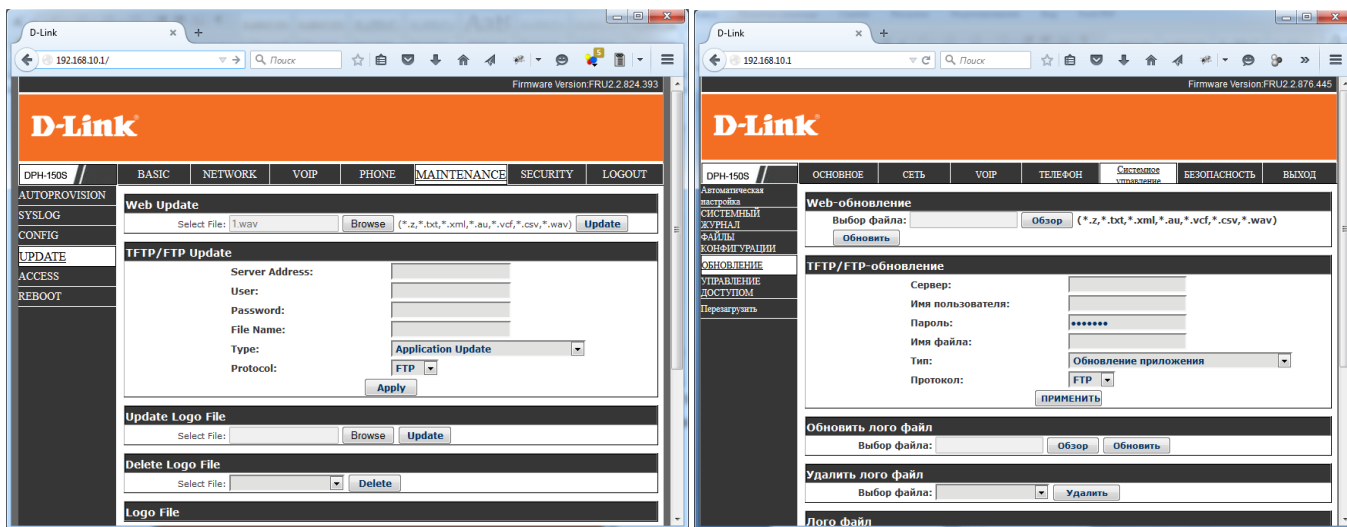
D-Link
192.168.10.1/
Поиск
Firmware Version:FRU2.2.824.393
D-Link
DPH-150S
BASIC NETWORK VOIP PHONE MAINTENANCE SECURITY LOGOUT
AUTOPROVISION
SYSLOG
CONFIG
UPDATE
ACCESS
REBOOT

Web Update
Select File: 1.wav Browse (*.z,*.txt,*.xml,*.au,*.vcf,*.csv,*.wav) Update

TFTP/FTP Update
Server Address:
User:
Password:
File Name:
Type: Application Update
Protocol: FTP
Apply

Update Logo File
Select File: Browse Update

Delete Logo File
Select File: Delete

Logo File

D-Link
192.168.10.1
Поиск
Firmware Version:FRU2.2.876.445
D-Link
DPH-150S
ОСНОВНОЕ СЕТЬ VOIP ТЕЛЕФОН Системное управление БЕЗОПАСНОСТЬ ВЫХОД
Автоматическая настройка
СИСТЕМНЫЙ ЖУРНАЛ
ФАЙЛЫ КОНФИГУРАЦИИ
ОБНОВЛЕНИЕ
УПРАВЛЕНИЕ ДОСТУПОМ
Перезагрузить

Web-обновление
Выбор файла: Обзор (*.z,*.txt,*.xml,*.au,*.vcf,*.csv,*.wav)
Обновить

TFTP/FTP-обновление
Сервер:
Имя пользователя:
Пароль: •••••••
Имя файла:
Тип: Обновление приложения
Протокол: FTP
ПРИМЕНИТЬ

Обновить лого файл
Выбор файла: Обзор Обновить

Удалить лого файл
Выбор файла: Удалить

Лого файл